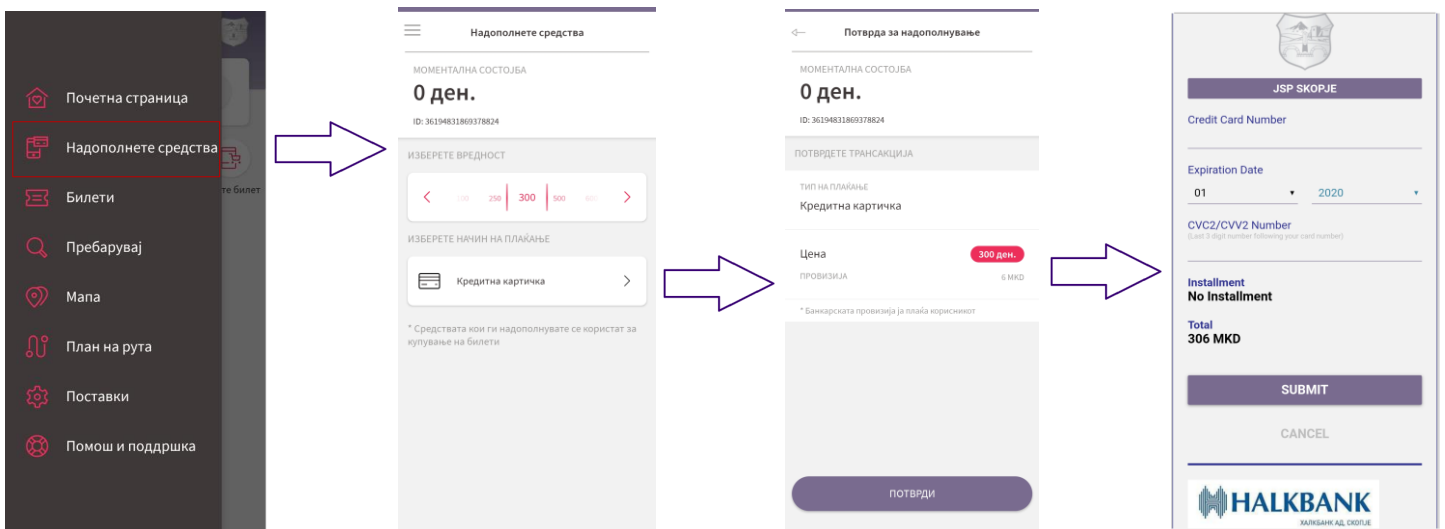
Почетна страница
Надополнете средства
Билети
Пребарувај
Мапа
План на рута
Поставки
Помош и поддршка

те билет

Надополнете средства
МОМЕНТАЛНА СОСТОЈБА
0 ден.
ID: 36194831869378824
ИЗБЕРЕТЕ ВРЕДНОСТ
100 250 300 500 600
ИЗБЕРЕТЕ НАЧИН НА ПЛАЌАЊЕ
Кредитна картичка
* Средствата кои ги надополнувате се користат за купување на билети

Потврда за надополнување
МОМЕНТАЛНА СОСТОЈБА
0 ден.
ID: 36194831869378824
ПОТВРДЕТЕ ТРАНСАКЦИЈА
ТИП НА ПЛАЌАЊЕ
Кредитна картичка
Цена
300 ден.
ПРОВИЗИЈА
6 MKD
* Банкарската провизија ја плаќа корисникот
ПОТВРДИ

JSP SKOPJE
Credit Card Number
Expiration Date
01
2020
CVC2/CVV2 Number
(Last 3 digit number following your card number)
Installment
No Installment
Total
306 MKD
SUBMIT
CANCEL
HALKBANK
ХАЛКБАНК АД, СКОПЈЕ